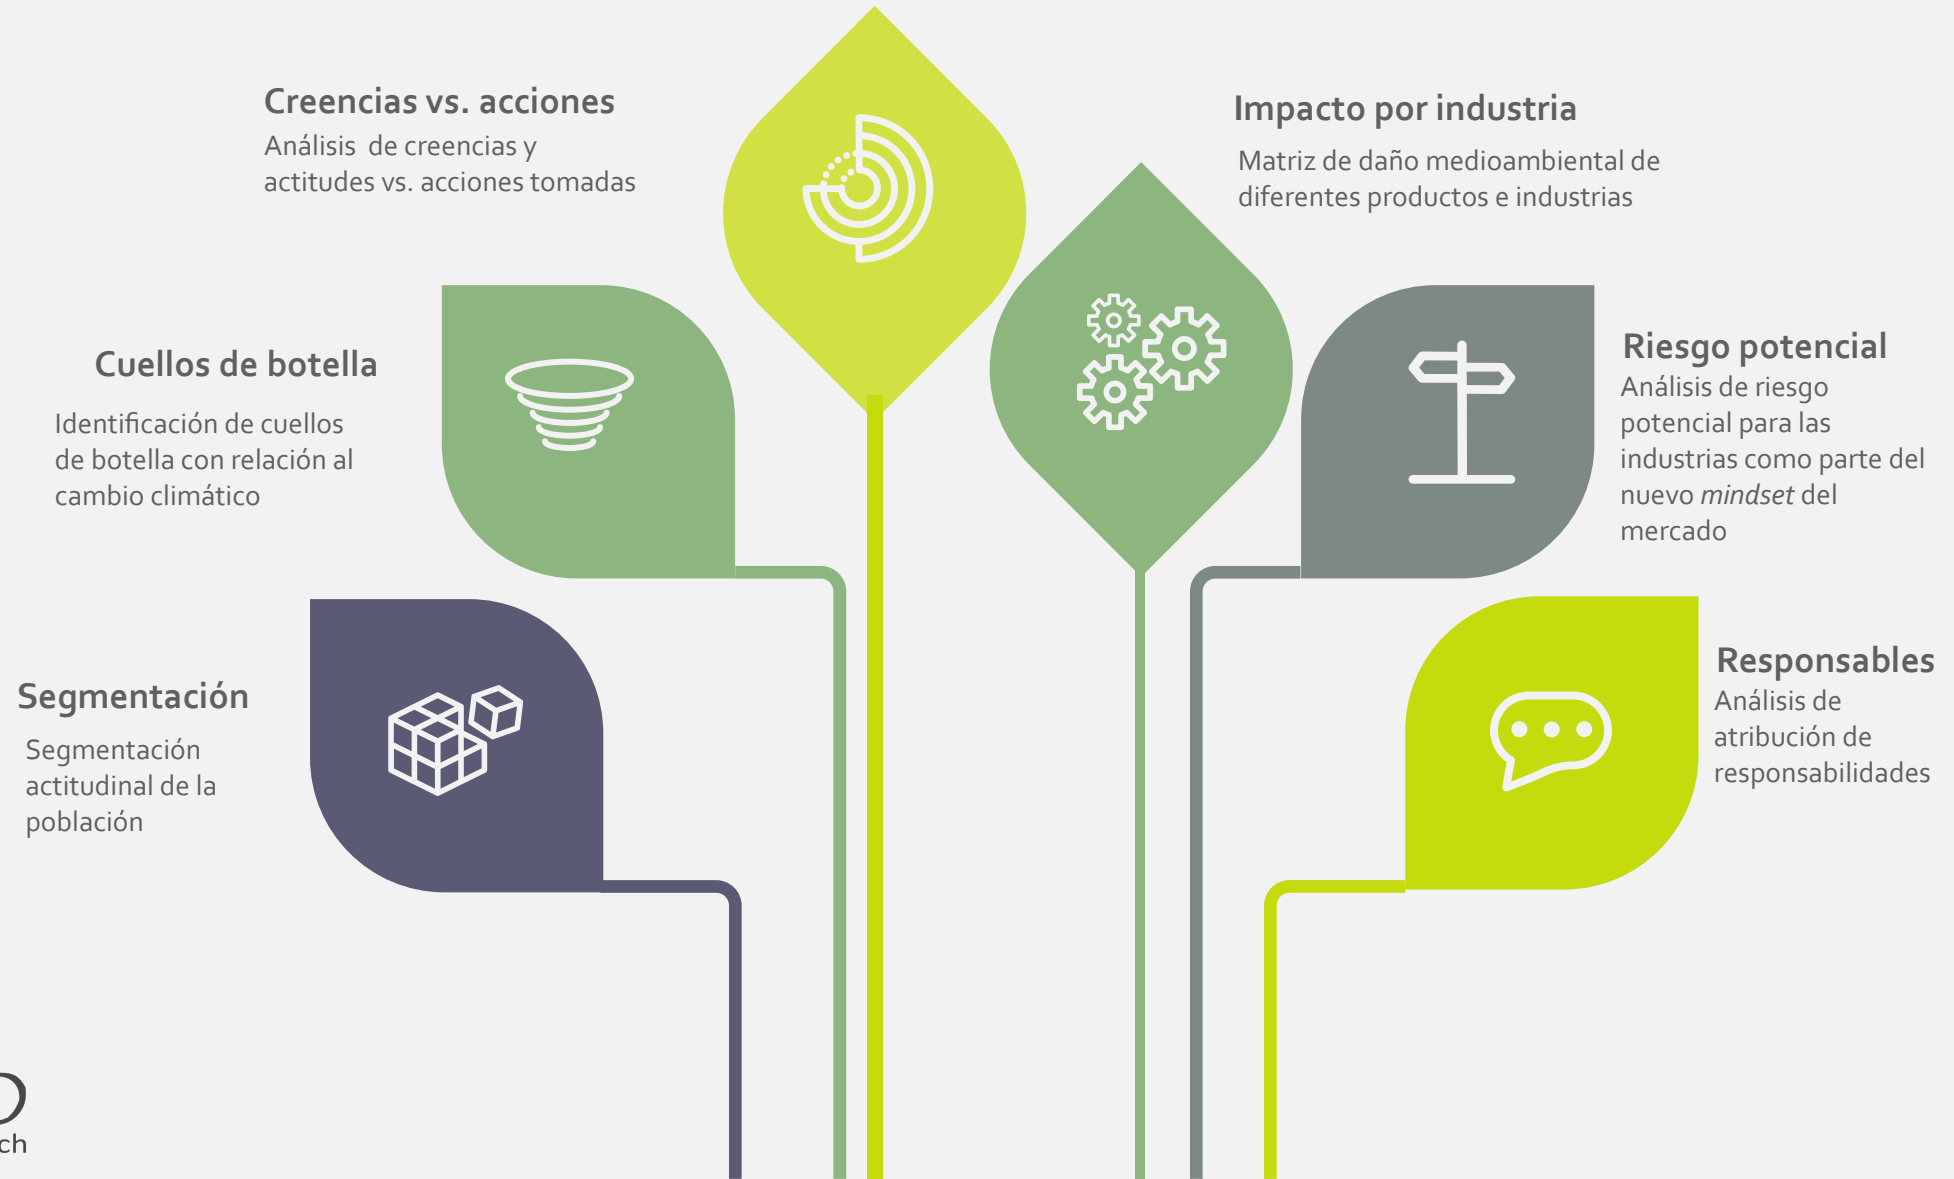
Creencias vs. acciones
Análisis de creencias y actitudes vs. acciones tomadas

Impacto por industria
Matriz de daño medioambiental de diferentes productos e industrias

Cuellos de botella
Identificación de cuellos de botella con relación al cambio climático

Riesgo potencial
Análisis de riesgo potencial para las industrias como parte del nuevo *mindset* del mercado

Segmentación
Segmentación actitudinal de la población

Responsables
Análisis de atribución de responsabilidades

ch